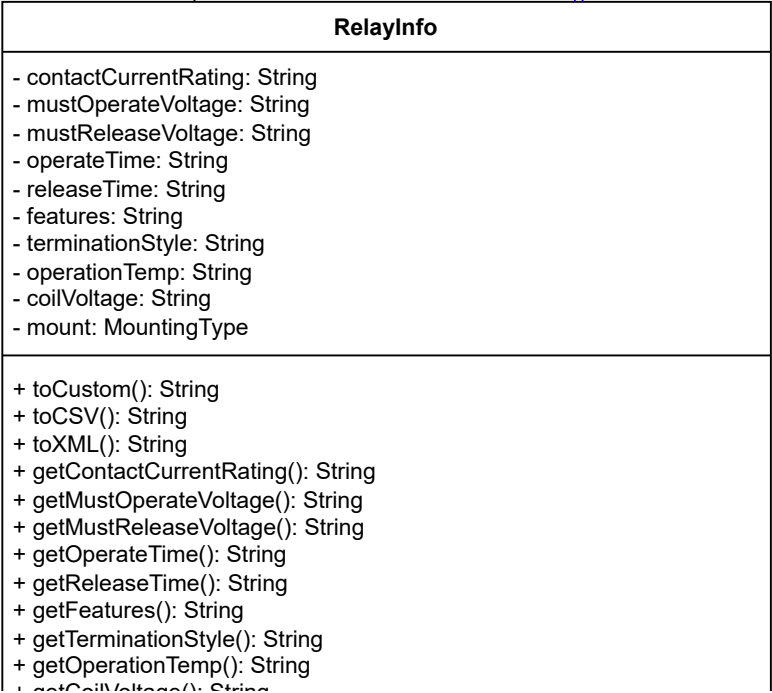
RelayInfo

- contactCurrentRating: String
- mustOperateVoltage: String
- mustReleaseVoltage: String
- operateTime: String
- releaseTime: String
- features: String
- terminationStyle: String
- operationTemp: String
- coilVoltage: String
- mount: MountingType

+ toCustom(): String
+ toCSV(): String
+ toXML(): String
+ getContactCurrentRating(): String
+ getMustOperateVoltage(): String
+ getMustReleaseVoltage(): String
+ getOperateTime(): String
+ getReleaseTime(): String
+ getFeatures(): String
+ getTerminationStyle(): String
+ getOperationTemp(): String
+ getCoilVoltage(): String